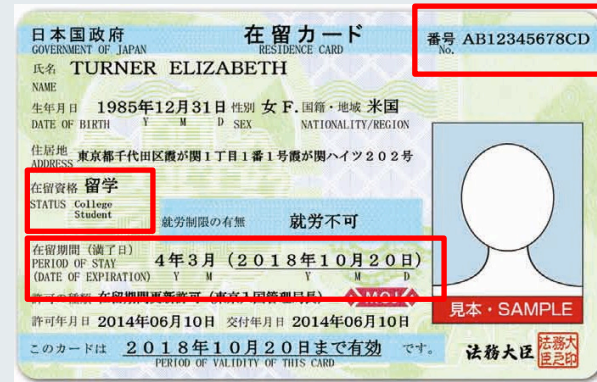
日本国政府
GOVERNMENT OF JAPAN

在留カード
RESIDENCE CARD

番号 AB12345678CD
No.

氏名 TURNER ELIZABETH
NAME

生年月日 1985年12月31日 性別 女 F. 国籍・地域 米国
DATE OF BIRTH Y M D SEX NATIONALITY/REGION

住居地 東京都千代田区霞が関1丁目1番1号霞が関ハイツ202号
ADDRESS

在留資格 留学
STATUS College Student

就労制限の有無 就労不可

在留期間(満了日) 4年3月(2018年10月20日)
PERIOD OF STAY
(DATE OF EXPIRATION) Y M Y M D

許可の種類 在留期間更新許可(東京入国管理局長) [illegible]

許可年月日 2014年06月10日 交付年月日 2014年06月10日

このカードは 2018年10月20日まで有効 です。
PERIOD OF VALIDITY OF THIS CARD

見本・SAMPLE

法務大臣

法務大臣之印